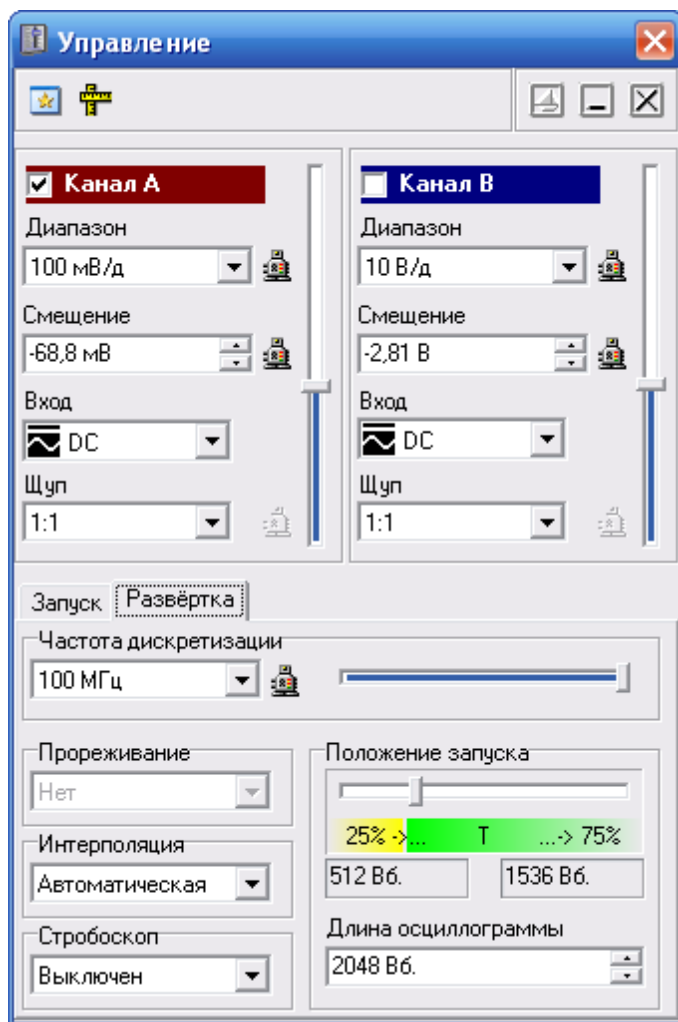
Управление

Канал A
Диапазон
100 мВ/д
Смещение
-68,8 мВ
Вход
DC
Щуп
1:1

Канал B
Диапазон
10 В/д
Смещение
-2,81 В
Вход
DC
Щуп
1:1

Запуск
Развёртка

Частота дискретизации
100 МГц

Прореживание
Нет

Интерполяция
Автоматическая

Стробоскоп
Выключен

Положение запуска
25% ->... T ...-> 75%
512 Вб.
1536 Вб.

Длина осциллограммы
2048 Вб.